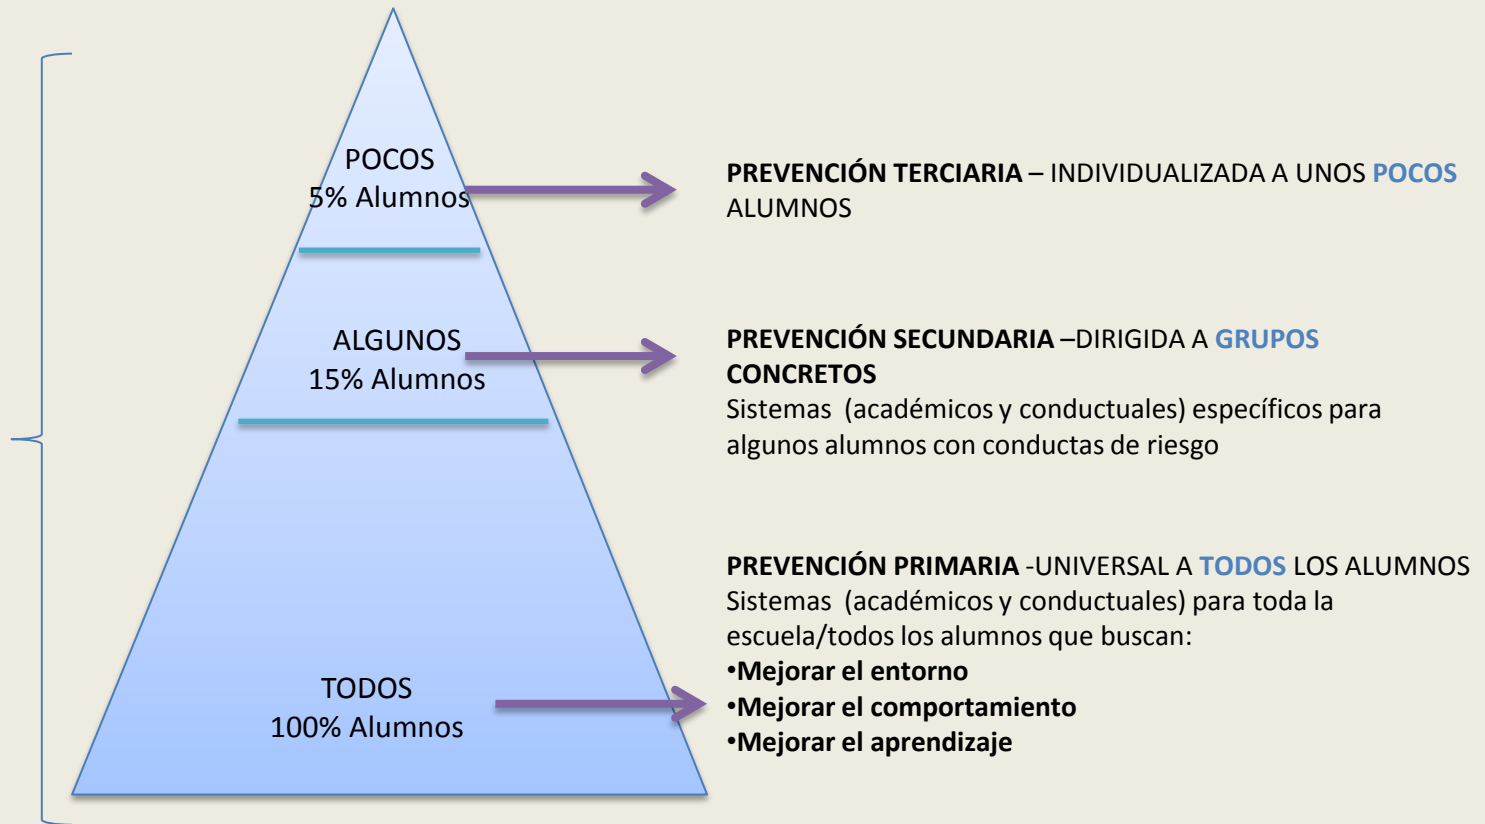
POCOS
5% Alumnos

ALGUNOS
15% Alumnos

TODOS
100% Alumnos

PREVENCIÓN TERCIARIA – INDIVIDUALIZADA A UNOS POCOS ALUMNOS

PREVENCIÓN SECUNDARIA –DIRIGIDA A GRUPOS CONCRETOS
Sistemas (académicos y conductuales) específicos para algunos alumnos con conductas de riesgo

PREVENCIÓN PRIMARIA -UNIVERSAL A TODOS LOS ALUMNOS
Sistemas (académicos y conductuales) para toda la escuela/todos los alumnos que buscan:
•Mejorar el entorno
•Mejorar el comportamiento
•Mejorar el aprendizaje